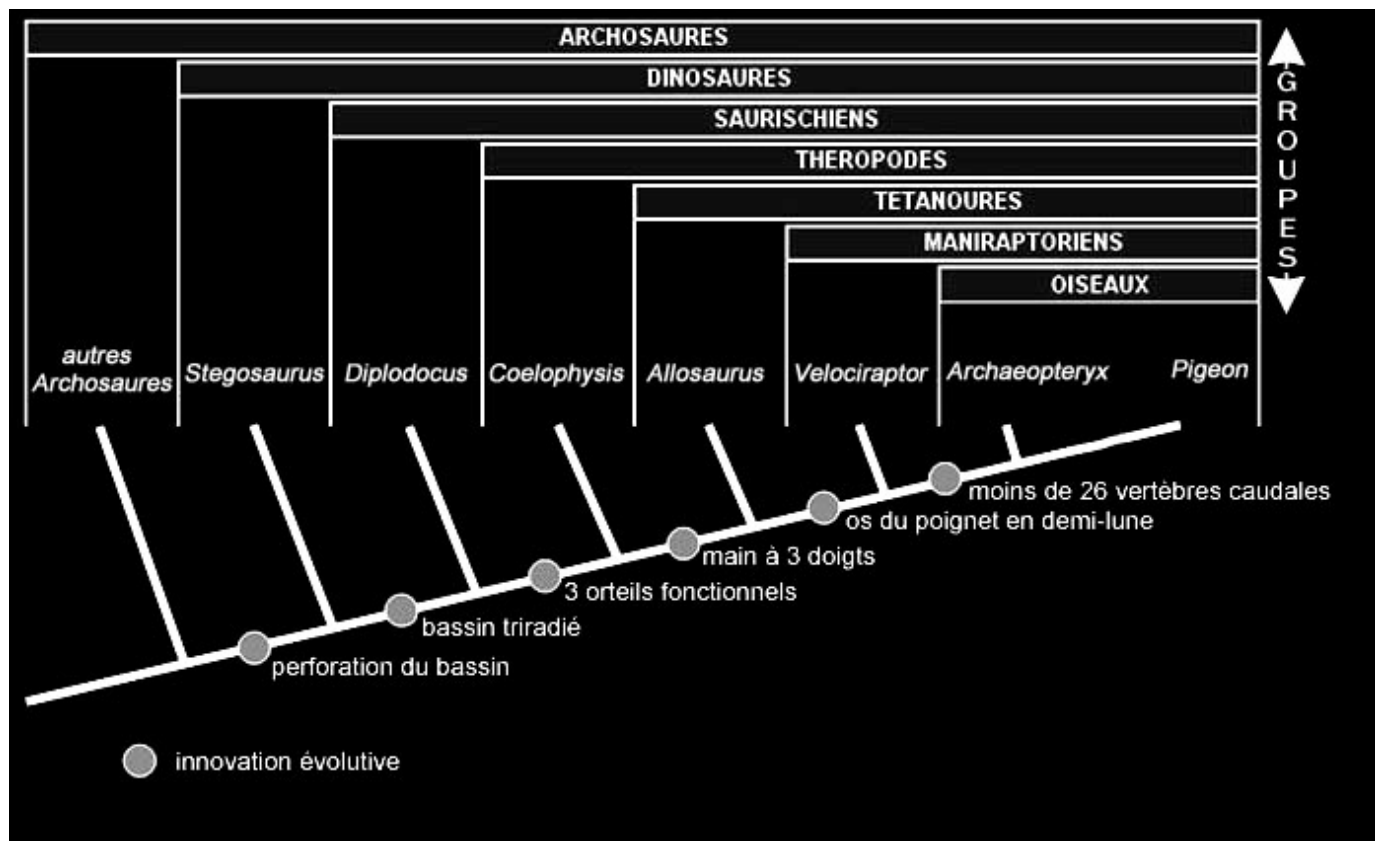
ARCHOSAURES
DINOSAURES
SAURISCHIENS
THEROPODES
TETANOURES
MANIRAPTORIENS
OISEAUX

GROUPES

autres Archosaures
Stegosaurus
Diplodocus
Coelophysis
Allosaurus
Velociraptor
Archaeopteryx
Pigeon

moins de 26 vertèbres caudales
os du poignet en demi-lune
main à 3 doigts
3 orteils fonctionnels
bassin triradié
perforation du bassin

innovation évolutive